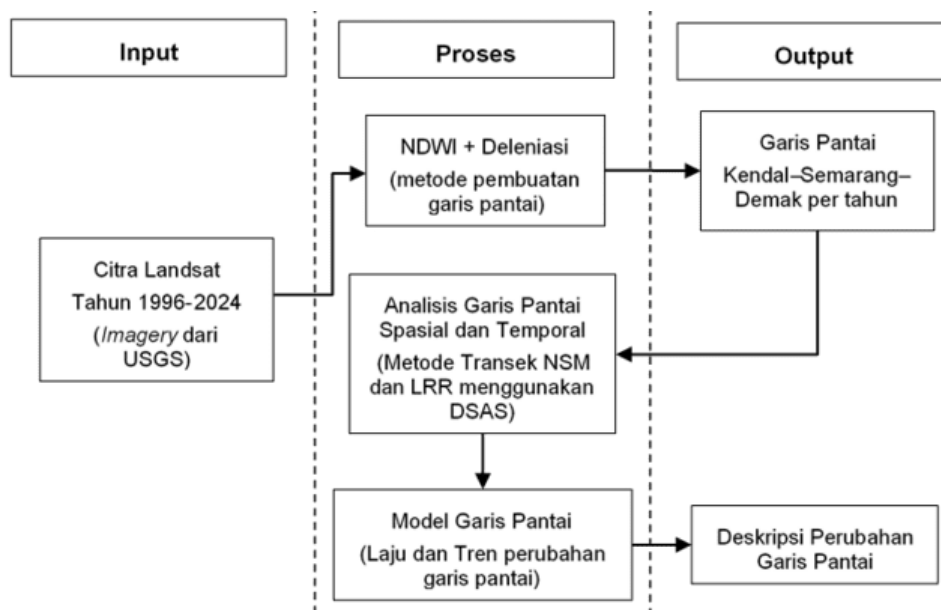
Input

Proses

Output

Citra Landsat Tahun 1996-2024 (Imagery dari USGS)

NDWI + Deleniasi (metode pembuatan garis pantai)

Garis Pantai Kendal–Semarang–Demak per tahun

Analisis Garis Pantai Spasial dan Temporal (Metode Transek NSM dan LRR menggunakan DSAS)

Model Garis Pantai (Laju dan Tren perubahan garis pantai)

Deskripsi Perubahan Garis Pantai